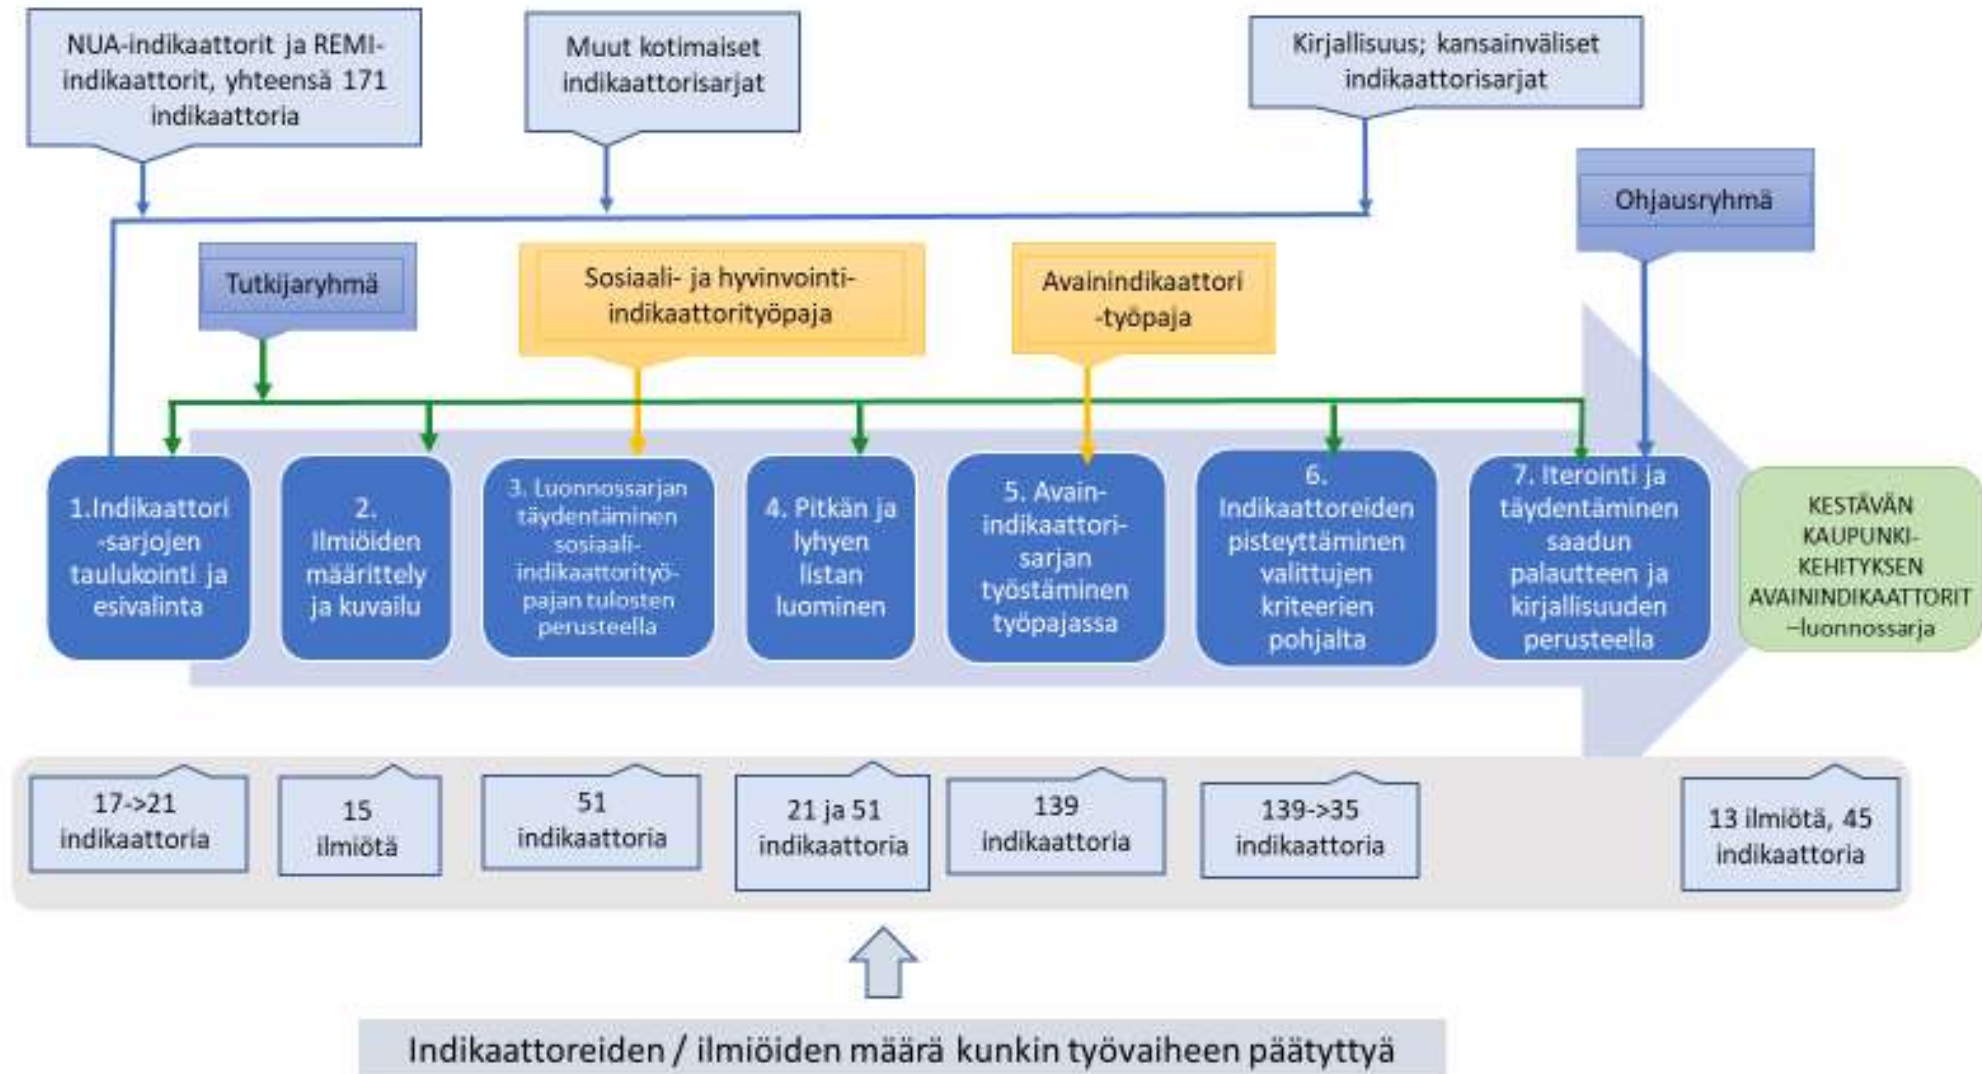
NUA-indikaattorit ja REMI-indikaattorit, yhteensä 171 indikaattoria

Muut kotimaiset indikaattorisarjat

Kirjallisuus; kansainväliset indikaattorisarjat

Ohjausryhmä

Tutkijaryhmä

Sosiaali- ja hyvinvointi-indikaattorityöpaja

Avainindikaattori -työpaja

1.Indikaattori -sarjojen taulukointi ja esivalinta

2. Ilmiöiden määrittely ja kuvailu

3. Luonnossarjan täydentäminen sosiaali-indikaattorityöpajan tulosten perusteella

4. Pitkän ja lyhyen listan luominen

5. Avain-indikaattori-sarjan työstäminen työpajassa

6. Indikaattoreiden pisteyttäminen valittujen kriteerien pohjalta

7. Iterointi ja täydentäminen saadun palautteen ja kirjallisuuden perusteella

KESTÄVÄN KAUPUNKI-KEHITYKSEN AVAININDIKAATTORIT –luonnossarja

17->21 indikaattoria

15 ilmiötä

51 indikaattoria

21 ja 51 indikaattoria

139 indikaattoria

139->35 indikaattoria

13 ilmiötä, 45 indikaattoria

Indikaattoreiden / ilmiöiden määrä kunkin työvaiheen päätyttyä